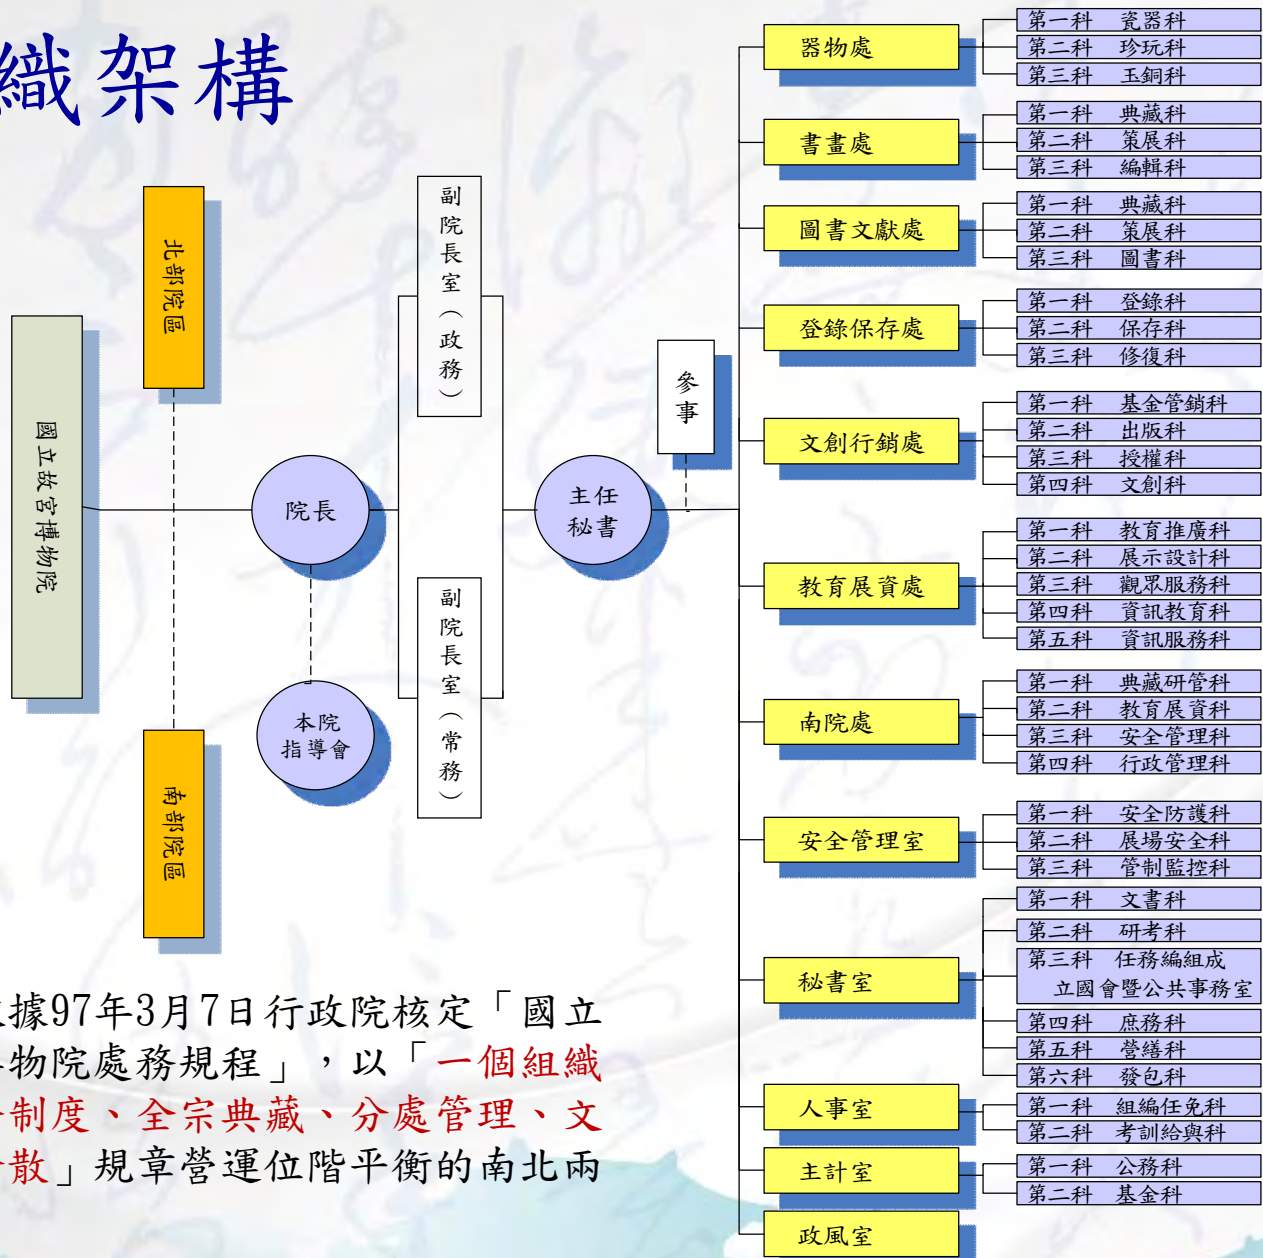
織架構

北部院區

國立故宮博物院

院長

本院指導會

南部院區

副院長室（政務）

副院長室（常務）

主任秘書

參事

器物處
第一科 瓷器科
第二科 珍玩科
第三科 玉銅科

書畫處
第一科 典藏科
第二科 策展科
第三科 編輯科

圖書文獻處
第一科 典藏科
第二科 策展科
第三科 圖書科

登錄保存處
第一科 登錄科
第二科 保存科
第三科 修復科

文創行銷處
第一科 基金管銷科
第二科 出版科
第三科 授權科
第四科 文創科

教育展資處
第一科 教育推廣科
第二科 展示設計科
第三科 觀眾服務科
第四科 資訊教育科
第五科 資訊服務科

南院處
第一科 典藏研管科
第二科 教育展資科
第三科 安全管理科
第四科 行政管理科

安全管理室
第一科 安全防護科
第二科 展場安全科
第三科 管制監控科

秘書室
第一科 文書科
第二科 研考科
第三科 任務編組成立國會暨公共事務室
第四科 庶務科
第五科 營繕科
第六科 發包科

人事室
第一科 組編任免科
第二科 考訓給與科

主計室
第一科 公務科
第二科 基金科

政風室

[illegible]據97年3月7日行政院核定「國立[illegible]物院處務規程」，以「一個組織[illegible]制度、全宗典藏、分處管理、文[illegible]散」規章營運位階平衡的南北兩